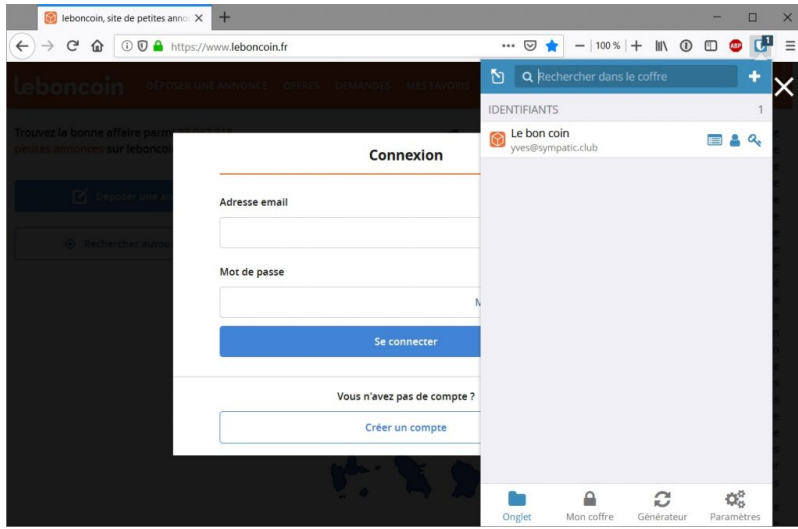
leboncoin, site de petites annon

https://www.leboncoin.fr

100 %

leboncoin DÉPOSER UNE ANNONCE OFFRES DEMANDES MES FAVORIS

Trouvez la bonne affaire parmi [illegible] petites annonces sur leboncoi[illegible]

Déposer une a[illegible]

Rechercher autou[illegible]

Connexion

Adresse email

Mot de passe

Se connecter

Vous n'avez pas de compte ?

Créer un compte

Rechercher dans le coffre

IDENTIFIANTS 1

Le bon coin
yves@sympatic.club

Onglet Mon coffre Générateur Paramètres